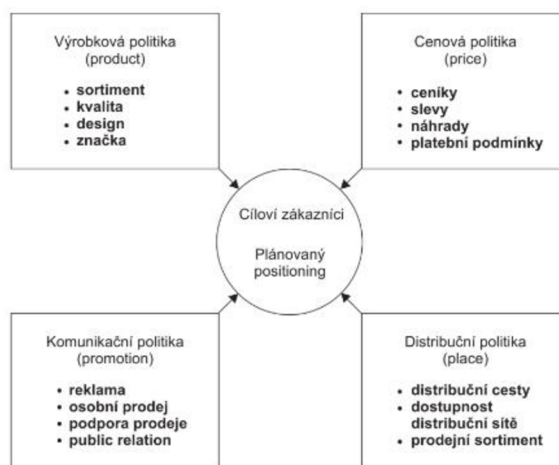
Výrobková politika
(product)

- sortiment
- kvalita
- design
- značka

Cenová politika
(price)

- ceníky
- slevy
- náhrady
- platební podmínky

Cíloví zákazníci

Plánovaný positioning

Komunikační politika
(promotion)

- reklama
- osobní prodej
- podpora prodeje
- public relation

Distribuční politika
(place)

- distribuční cesty
- dostupnost distribuční sítě
- prodejní sortiment